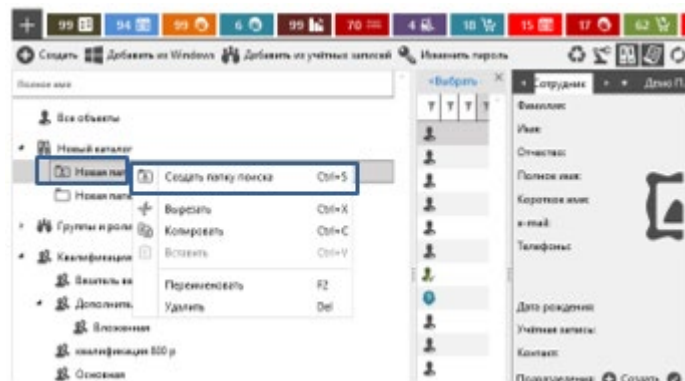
99 94 99 6 99 70 4 18 15 17 62

Создать Добавить из Windows Добавить из учётных записей Изменить пароль

Полное имя

Все объекты

Новый каталог

Новая пап

Новая папк

Группы и роли

Квалификации

Ввозитель вв

Дополнитель

Вложенная

квалификация 800 р

Основная

Создать папку поиска Ctrl+S

Вырезать Ctrl+X

Копировать Ctrl+C

Вставить Ctrl+V

Переименовать F2

Удалить Del

«Выбрать»

Сотрудник

Дело П

Фамилия:

Имя:

Отчество:

Полное имя:

Короткое имя:

e-mail:

Телефоны:

Дата рождения:

Учётная запись:

Контакт:

Подразделение: Создать